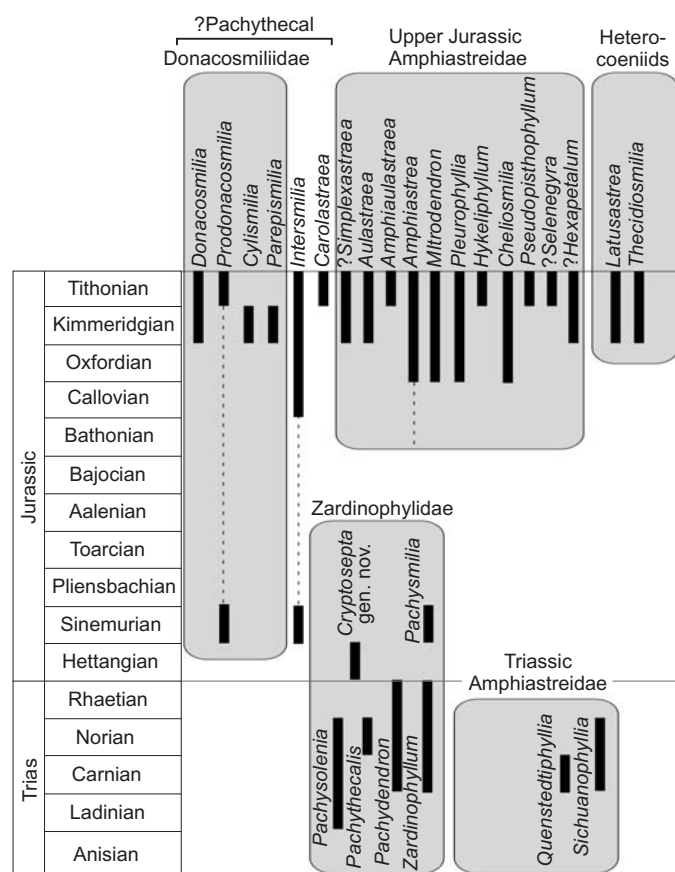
?Pachythecal
Donacosmiliidae

Upper Jurassic
Amphiastreidae

Hetero-
coeniids

Donacosmilia
Prodonacosmilia
Cylismilia
Parepismilia
Intersmilia
Carolastraea
?Simplexastraea
Aulastraea
Amphiaulastraea
Amphiastrea
Mitrodendron
Pleurophyllia
Hykeliphyllum
Cheliosmilia
Pseudopisthophyllum
?Selenegyra
?Hexapetalum
Latusastrea
Thecidiosmilia

Jurassic
Tithonian
Kimmeridgian
Oxfordian
Callovian
Bathonian
Bajocian
Aalenian
Toarcian
Pliensbachian
Sinemurian
Hettangian

Trias
Rhaetian
Norian
Carnian
Ladinian
Anisian

Zardinophylidae
Cryptosepta
gen. nov.
Pachysmilia
Pachysolenia
Pachythecalis
Pachydendron
Zardinophyllum

Triassic
Amphiastreidae
Quenstedtiphyllia
Sichuanophyllia